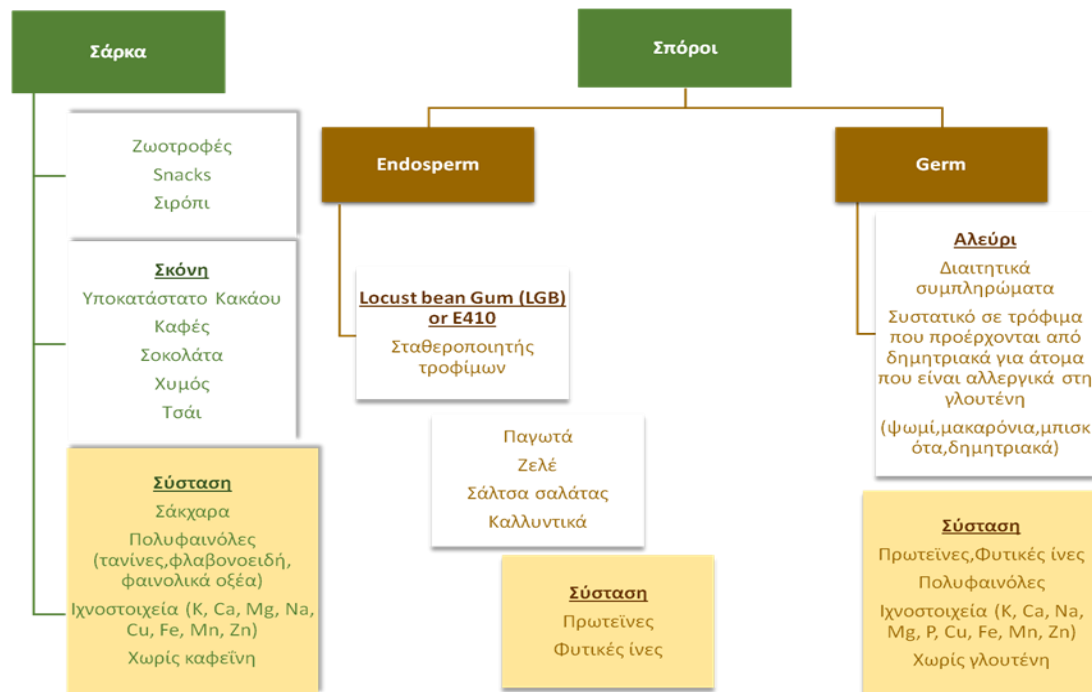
Σάρκα

Ζωοτροφές
Snacks
Σιρόπι

Σκόνη
Υποκατάστατο Κακάου
Καφές
Σοκολάτα
Χυμός
Τσάι

Σύσταση
Σάκχαρα
Πολυφαινόλες (τανίνες,φλαβονοειδή, φαινολικά οξέα)
Ιχνοστοιχεία (K, Ca, Mg, Na, Cu, Fe, Mn, Zn)
Χωρίς καφεΐνη

Σπόροι

Endosperm

Locust bean Gum (LGB) or E410
Σταθεροποιητής τροφίμων

Παγωτά
Ζελέ
Σάλτσα σαλάτας
Καλλυντικά

Σύσταση
Πρωτεΐνες
Φυτικές ίνες

Germ

Αλεύρι
Διαιτητικά συμπληρώματα
Συστατικό σε τρόφιμα που προέρχονται από δημητριακά για άτομα που είναι αλλεργικά στη γλουτένη
(ψωμί,μακαρόνια,μπισκότα,δημητριακά)

Σύσταση
Πρωτεΐνες,Φυτικές ίνες
Πολυφαινόλες
Ιχνοστοιχεία (K, Ca, Na, Mg, P, Cu, Fe, Mn, Zn)
Χωρίς γλουτένη